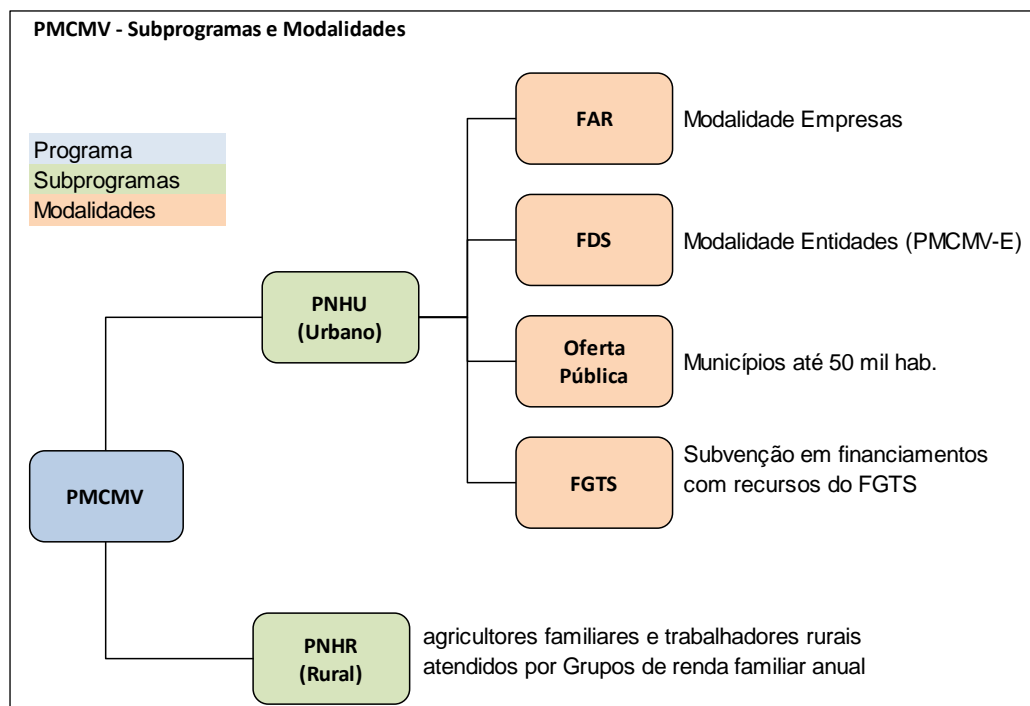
PMCMV - Subprogramas e Modalidades

Programa
Subprogramas
Modalidades

PMCMV

PNHU
(Urbano)

FAR

Modalidade Empresas

FDS

Modalidade Entidades (PMCMV-E)

Oferta
Pública

Municípios até 50 mil hab.

FGTS

Subvenção em financiamentos com recursos do FGTS

PNHR
(Rural)

agricultores familiares e trabalhadores rurais atendidos por Grupos de renda familiar anual